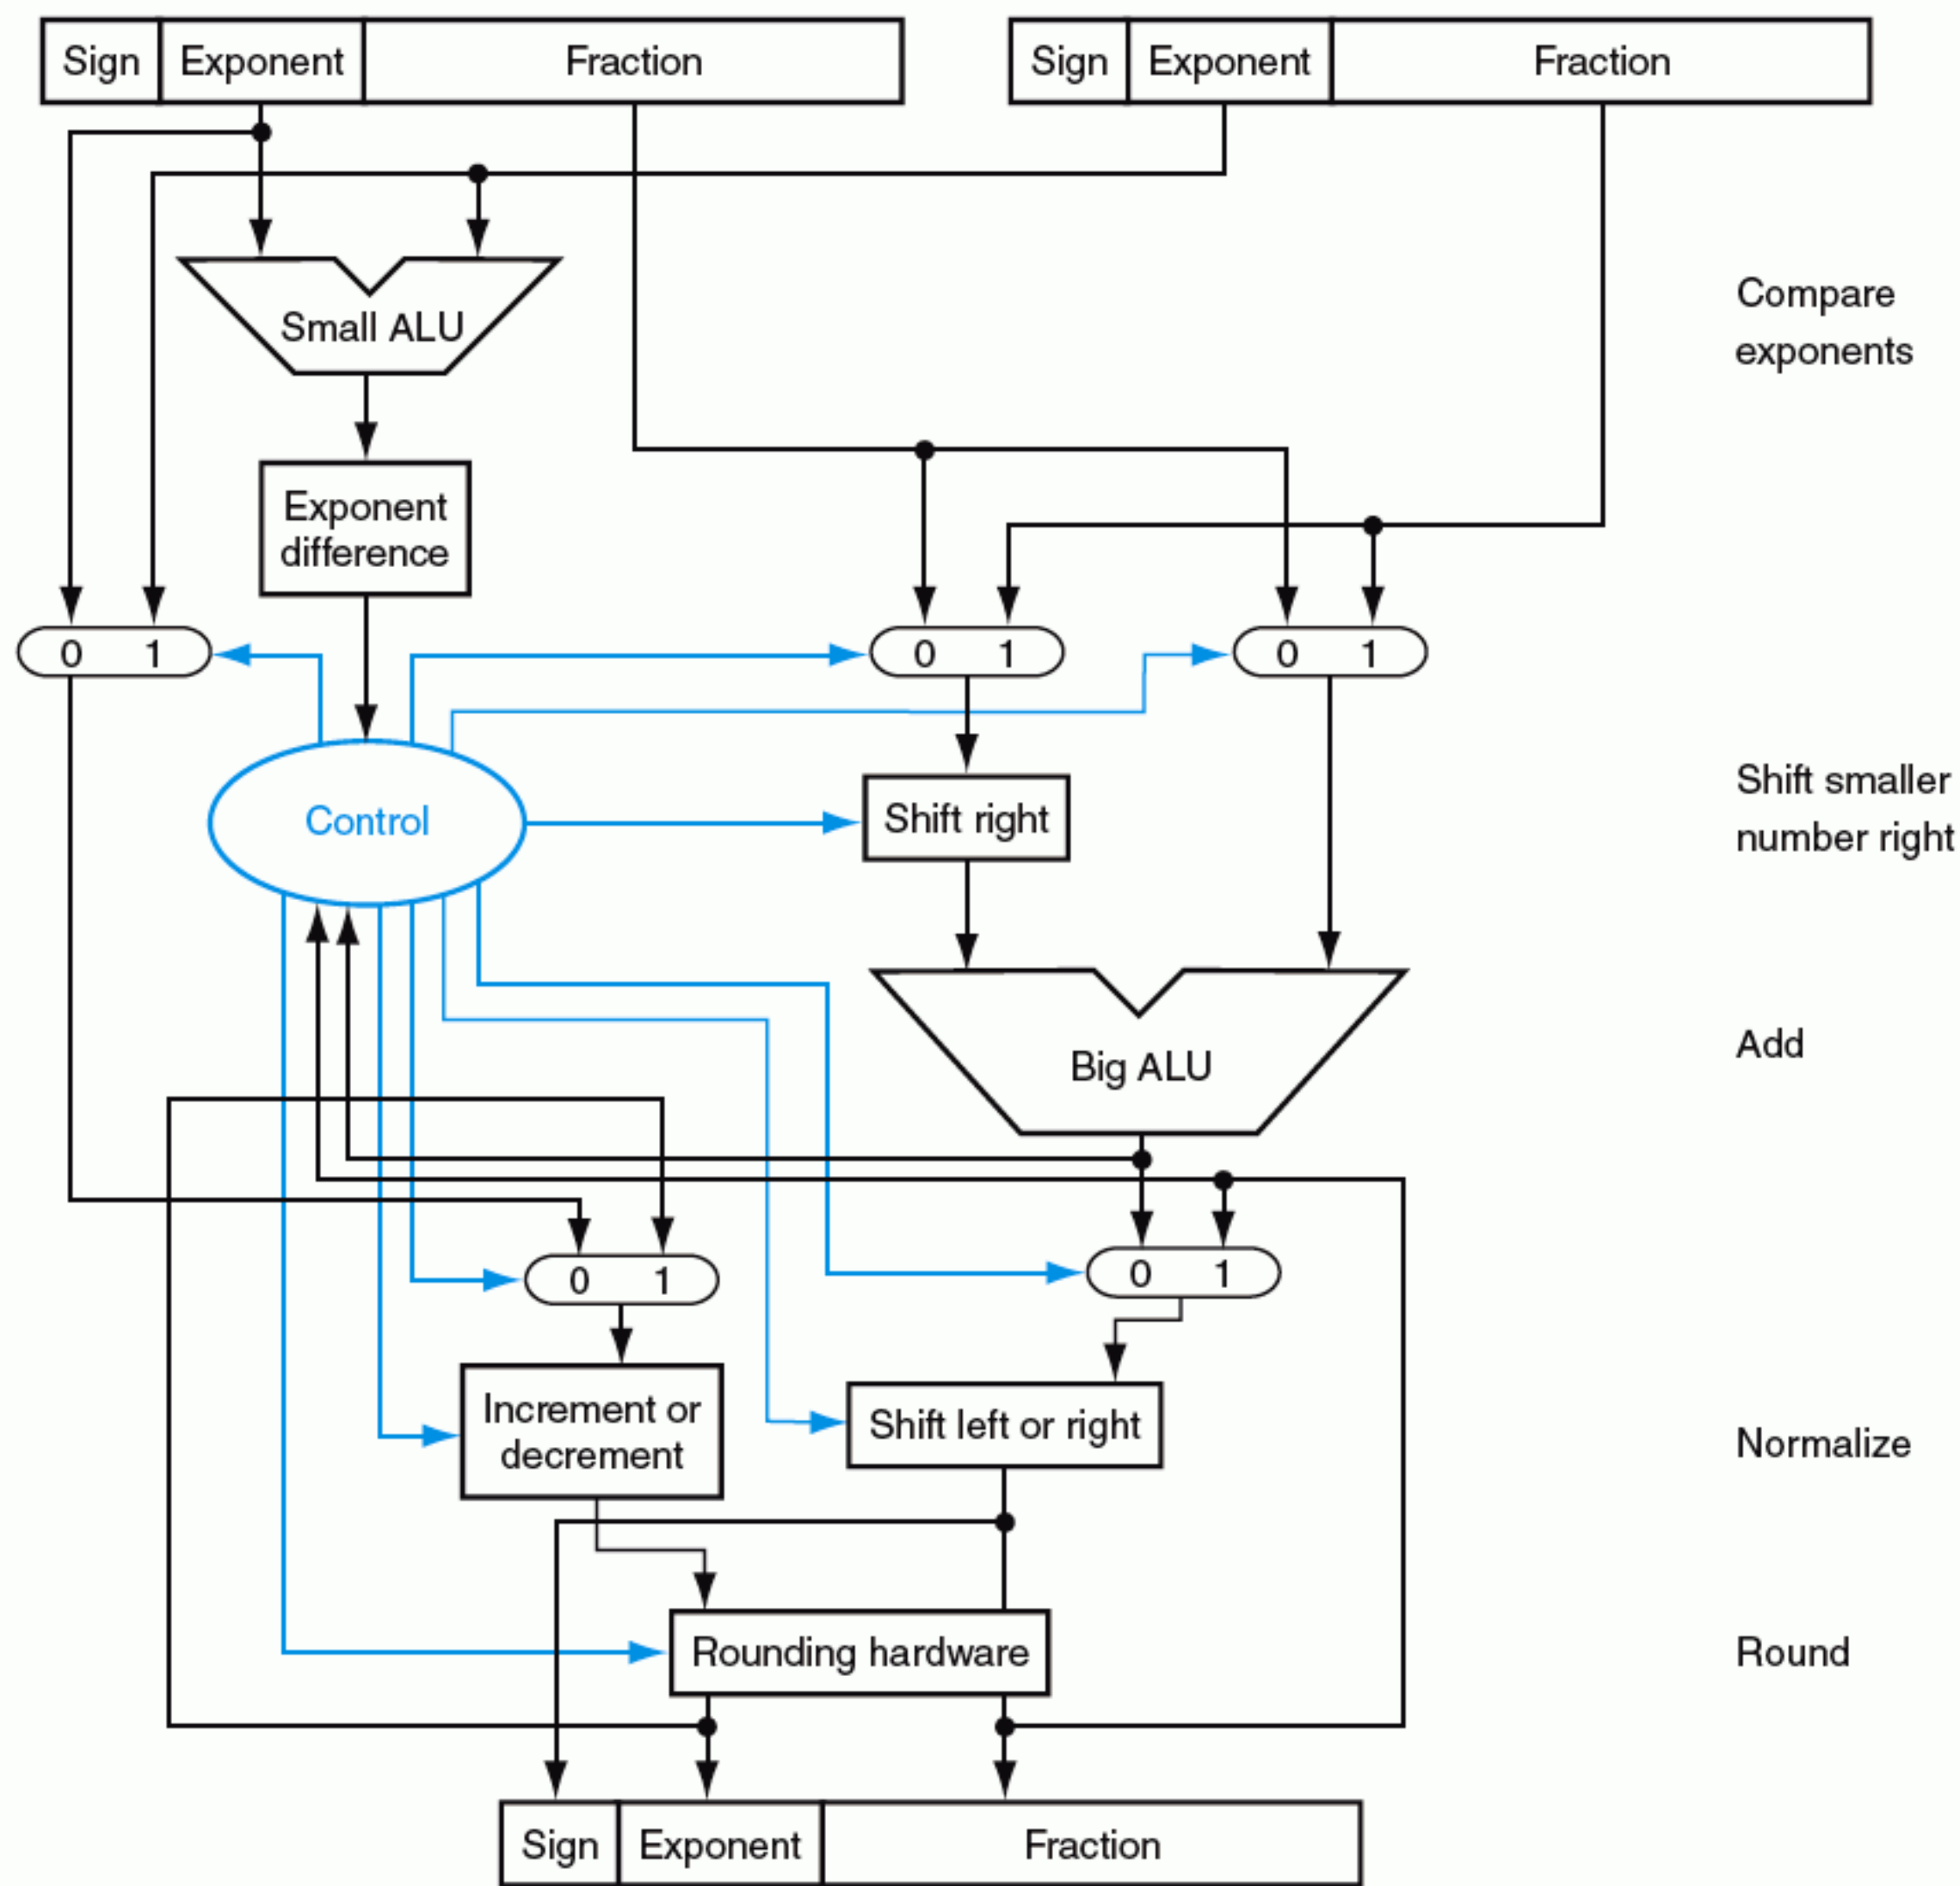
Sign Exponent Fraction

Sign Exponent Fraction

Small ALU

Compare exponents

Exponent difference

0 1

0 1

0 1

Control

Shift right

Shift smaller number right

Big ALU

Add

0 1

0 1

Increment or decrement

Shift left or right

Normalize

Rounding hardware

Round

Sign Exponent Fraction